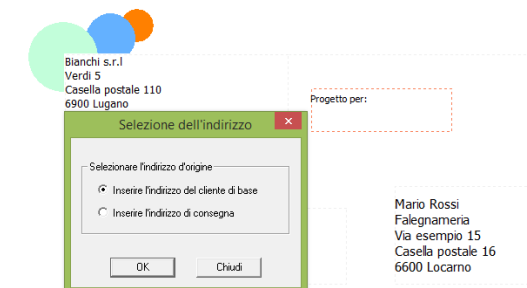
Bianchi s.r.l
Verdi 5
Casella postale 110
6900 Lugano

Progetto per:

Selezione dell'indirizzo

Selezionare l'indirizzo d'origine

Inserire l'indirizzo del cliente di base

Inserire l'indirizzo di consegna

OK

Chiudi

Mario Rossi
Falegnameria
Via esempio 15
Casella postale 16
6600 Locarno